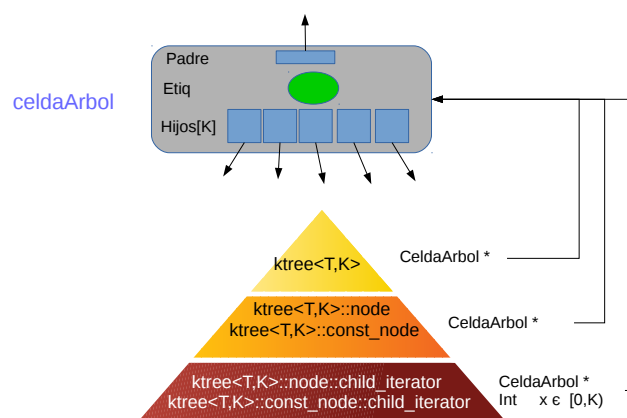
celdaArbol

Padre

Etiq

Hijos[K]

ktree<T,K>

CeldaArbol *

ktree<T,K>::node
ktree<T,K>::const_node

CeldaArbol *

ktree<T,K>::node::child_iterator
ktree<T,K>::const_node::child_iterator

CeldaArbol *
Int x ϵ [0,K)